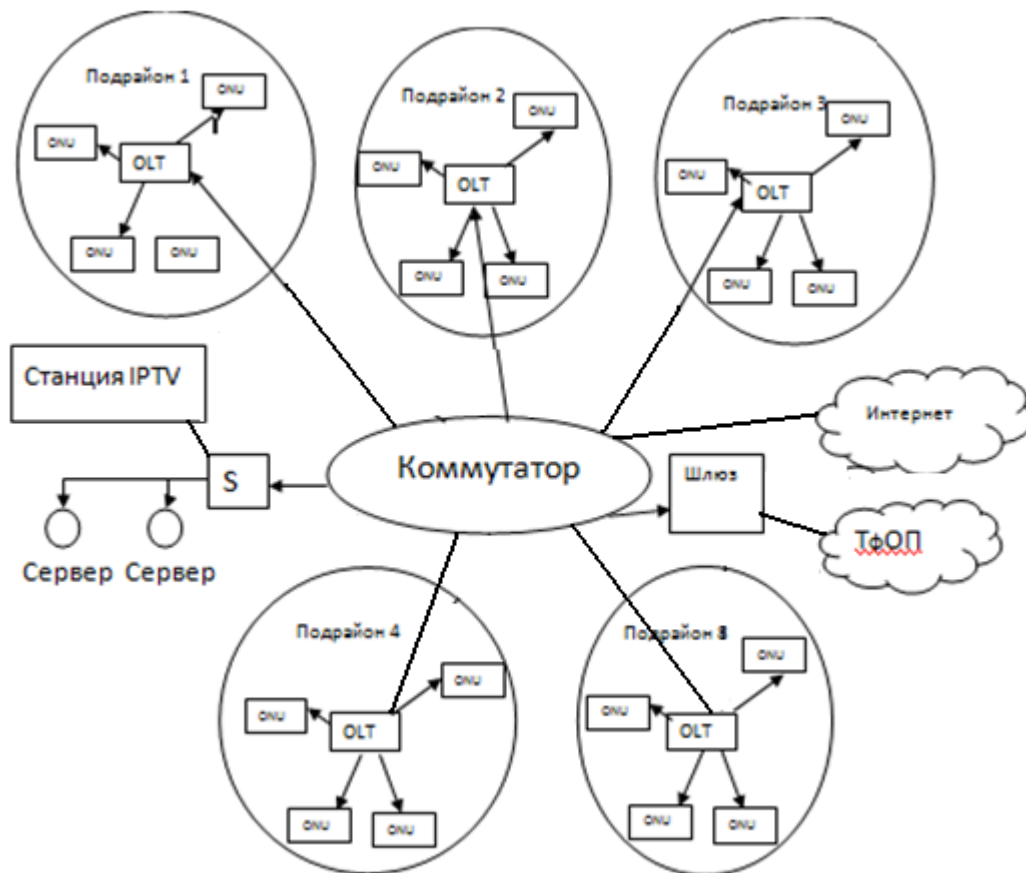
Подрайон 1
ONU
ONU
OLT
ONU
ONU

Подрайон 2
ONU
ONU
OLT
ONU
ONU

Подрайон 3
ONU
ONU
OLT
ONU
ONU

Станция IPTV
S
Сервер
Сервер
Коммутатор
Интернет
Шлюз
ТфОП

Подрайон 4
ONU
ONU
OLT
ONU
ONU

Подрайон 8
ONU
ONU
OLT
ONU
ONU